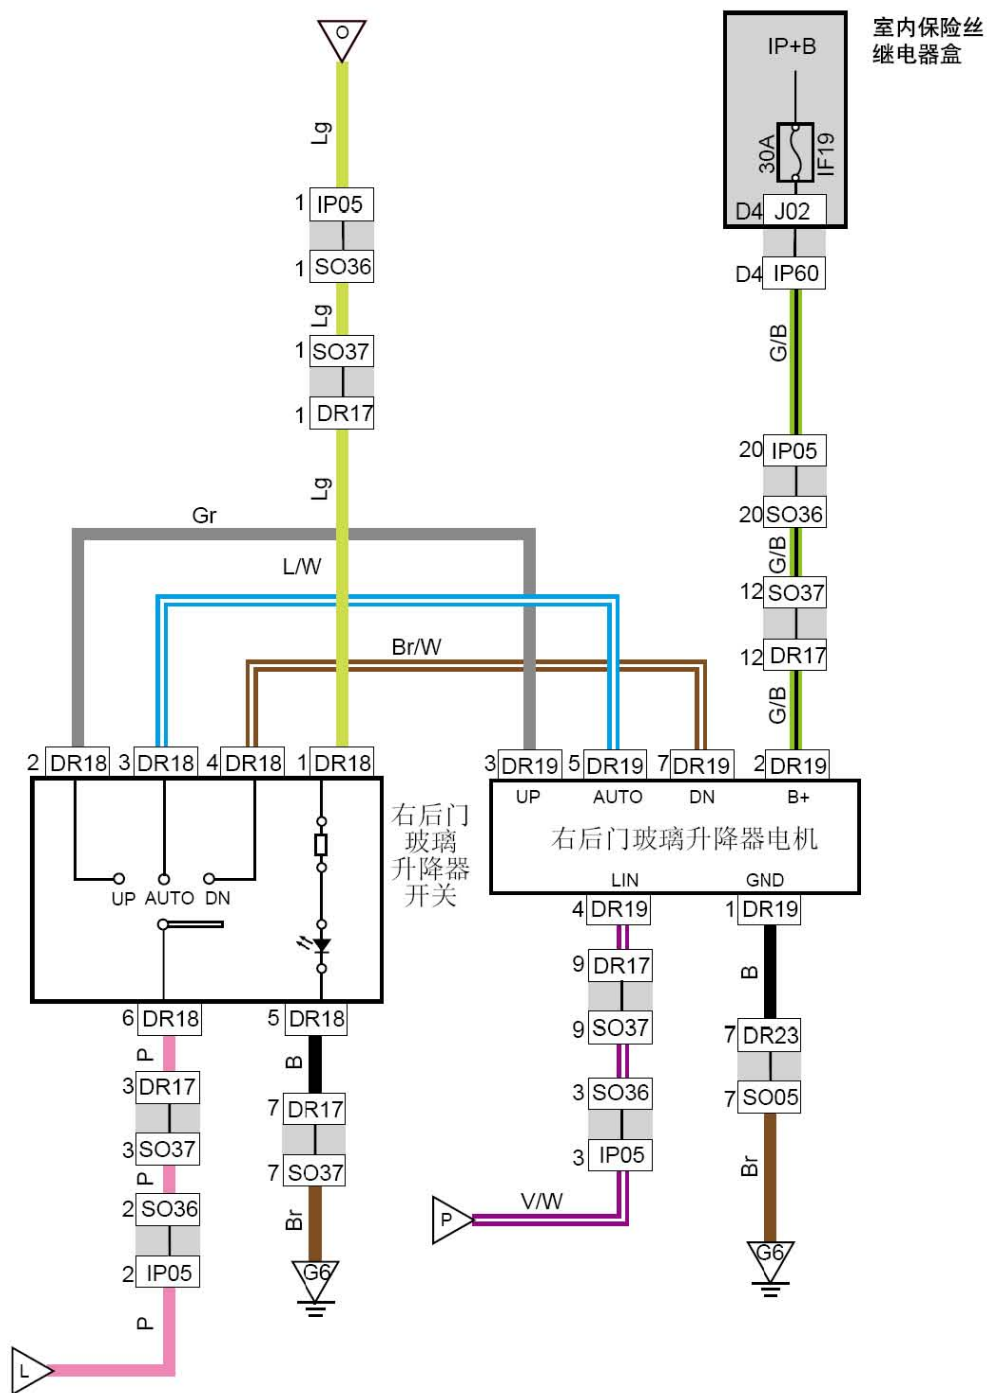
O

Lg

1 IP05

1 SO36

Lg

1 SO37

1 DR17

Lg

IP+B

30A

IF19

D4 J02

室内保险丝继电器盒

D4 IP60

G/B

20 IP05

20 SO36

G/B

12 SO37

12 DR17

G/B

Gr

L/W

Br/W

2 DR18 3 DR18 4 DR18 1 DR18

UP AUTO DN

右后门玻璃升降器开关

3 DR19 5 DR19 7 DR19 2 DR19

UP AUTO DN B+

右后门玻璃升降器电机

LIN GND

4 DR19

1 DR19

9 DR17

9 SO37

3 SO36

3 IP05

V/W

P

B

7 DR23

7 SO05

Br

G6

6 DR18

5 DR18

P

B

3 DR17

7 DR17

3 SO37

7 SO37

P

Br

2 SO36

G6

2 IP05

P

L